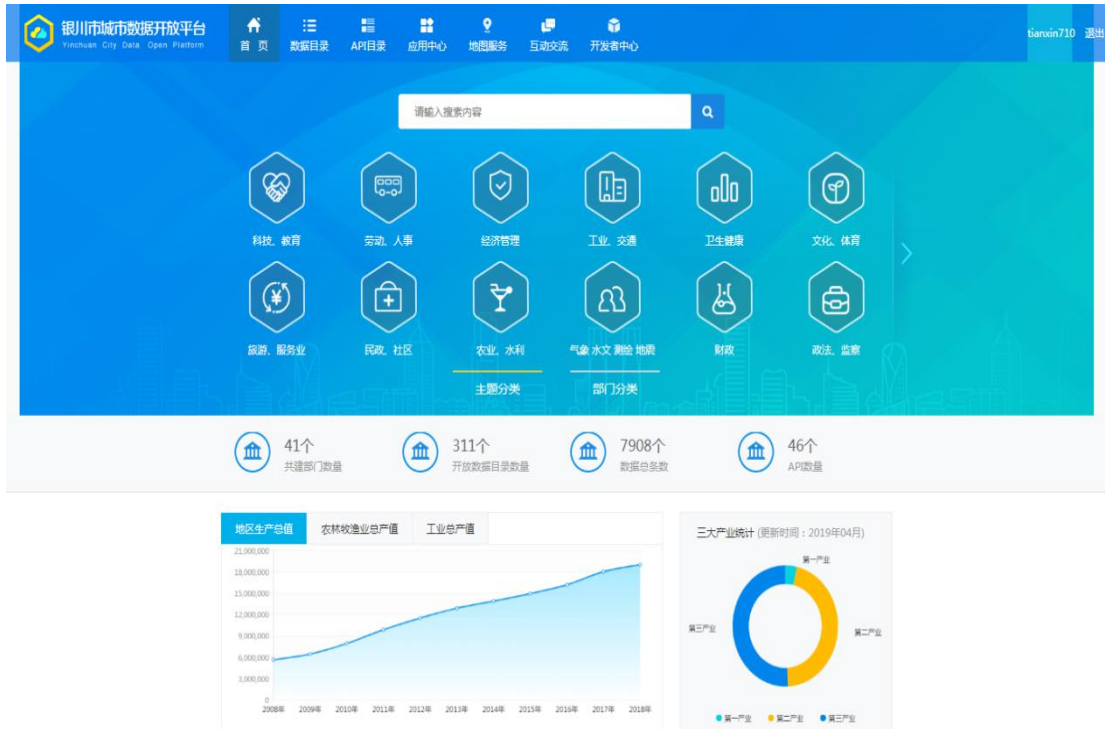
银川市城市数据开放平台
Yinchuan City Data Open Platform

首页 数据目录 API目录 应用中心 地图服务 互动交流 开发者中心

tianxin710 退出

请输入搜索内容

科技、教育 劳动、人事 经济管理 工业、交通 卫生健康 文化、体育

旅游、服务业 民政、社区 农业、水利 气象 水文 测绘 地震 财政 政法、监察

主题分类 部门分类

41个 共建部门数量
311个 开放数据目录数量
7908个 数据总条数
46个 API数量

地区生产总值 农林牧渔业总产值 工业总产值

21,000,000
18,000,000
15,000,000
12,000,000
9,000,000
6,000,000
3,000,000
0

2008年 2009年 2010年 2011年 2012年 2013年 2014年 2015年 2016年 2017年 2018年

三大产业统计 (更新时间：2019年04月)

第一产业
第二产业
第三产业

第一产业 第二产业 第三产业